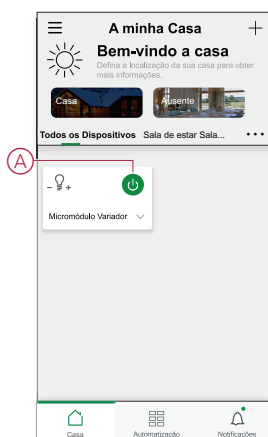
A minha Casa

Bem-vindo a casa

Defina a localização da sua casa para obter mais informações.

Casa

Ausente

Todos os Dispositivos

Sala de estar Sala...

A

– +

Micromódulo Variador

Casa

Automatização

Notificações